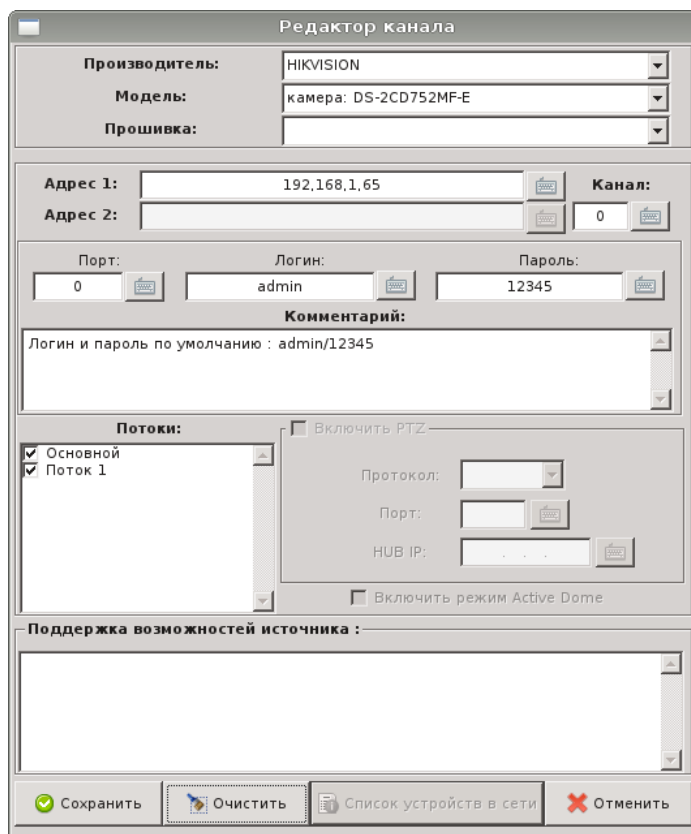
Редактор канала

Производитель: HIKVISION

Модель: камера: DS-2CD752MF-E

Прошивка:

Адрес 1: 192,168,1,65

Адрес 2:

Канал: 0

Порт: 0

Логин: admin

Пароль: 12345

Комментарий:

Логин и пароль по умолчанию : admin/12345

Потоки:

Основной

Поток 1

Включить PTZ

Протокол:

Порт:

HUB IP: . . .

Включить режим Active Dome

Поддержка возможностей источника :

Сохранить

Очистить

Список устройств в сети

Отменить